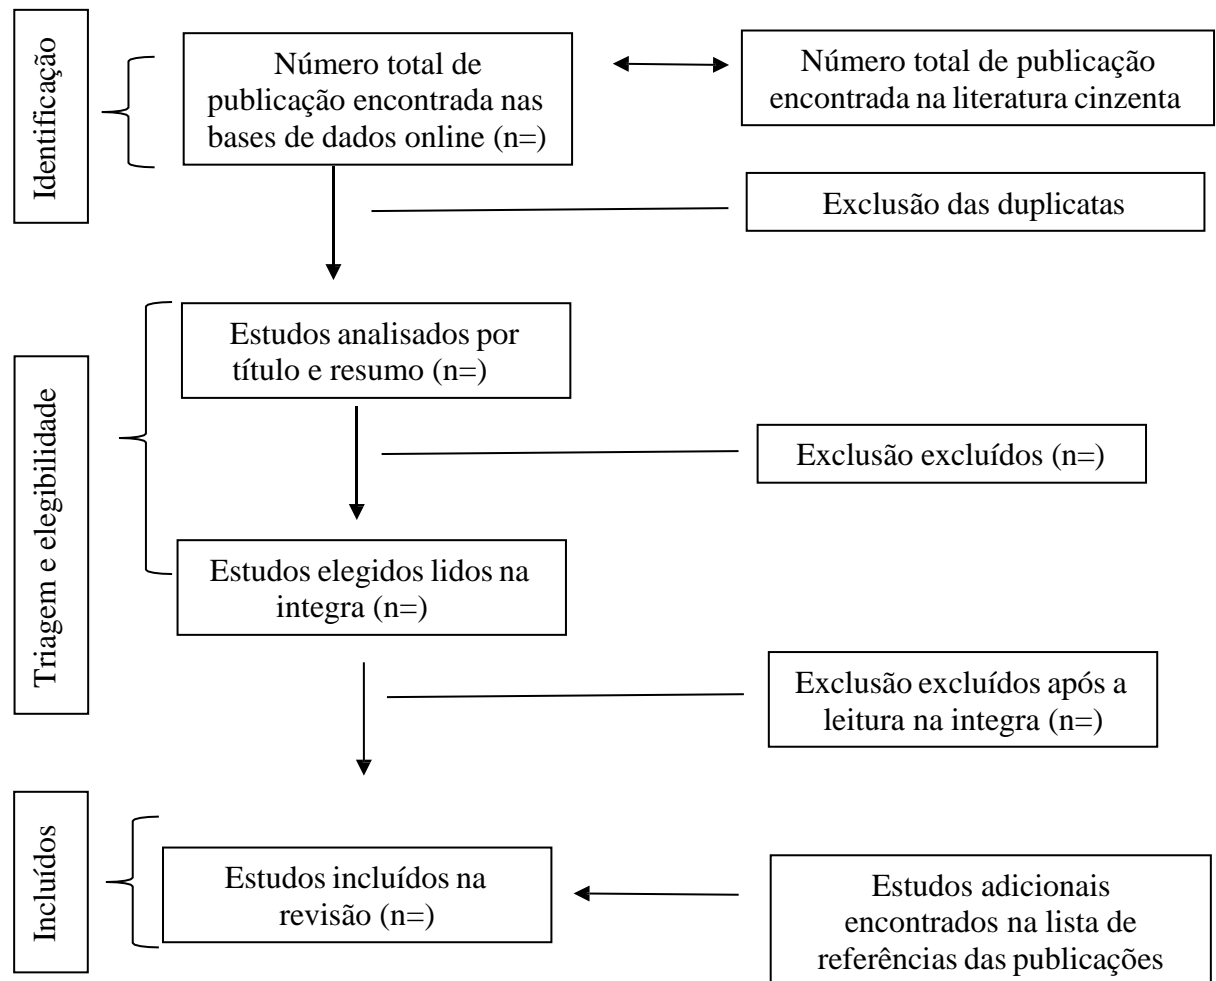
Identificação

Número total de publicação encontrada nas bases de dados online (n=)

Número total de publicação encontrada na literatura cinzenta

Exclusão das duplicatas

Triagem e elegibilidade

Estudos analisados por título e resumo (n=)

Exclusão excluídos (n=)

Estudos elegidos lidos na integra (n=)

Exclusão excluídos após a leitura na integra (n=)

Incluídos

Estudos incluídos na revisão (n=)

Estudos adicionais encontrados na lista de referências das publicações